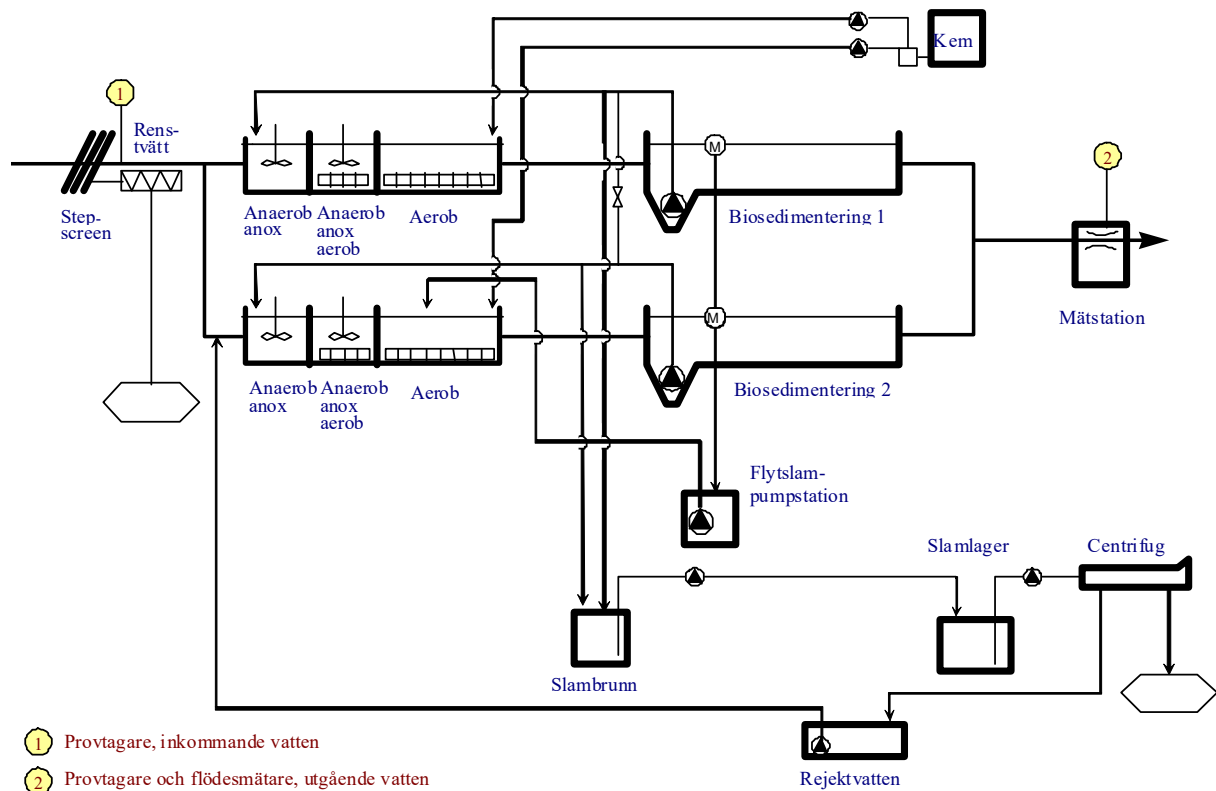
Kem

1

Rens-tvätt

Step-screen

M

Anaerob anox

Anaerob anox aerob

Aerob

Biosedimentering 1

2

Mätstation

M

Anaerob anox

Anaerob anox aerob

Aerob

Biosedimentering 2

Flytslam-pumpstation

Slamlager

Centrifug

Slambrunn

Rejektvatten

1 Provtagare, inkommande vatten

2 Provtagare och flödesmätare, utgående vatten